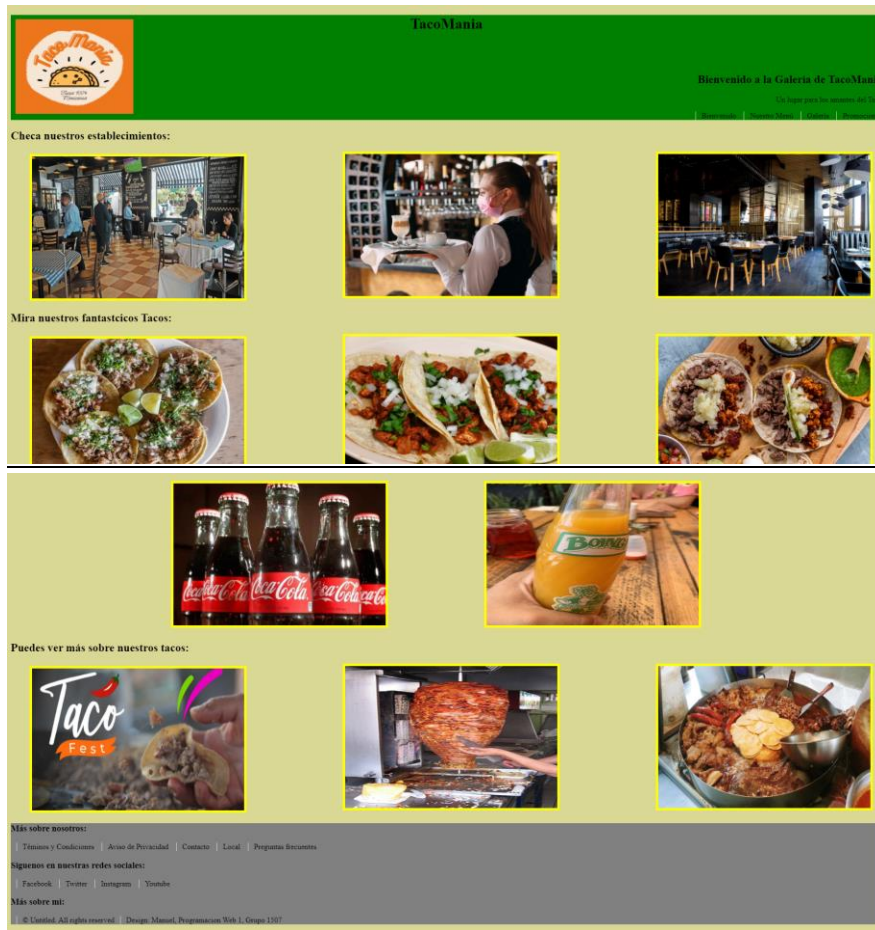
TacoMania

Taco Mania
Since 1974
Tenosique

Bienvenido a la Galeria de TacoMani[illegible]

Un lugar para los amantes del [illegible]

Bienvenido | Nuestro Menú | Galeria | Promocio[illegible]

Checa nuestros establecimientos:

Mira nuestros fantastcicos Tacos:

Coca-Cola Coca-Cola Coca-Cola Coca-Cola Coca-Cola

BONAFINA

Puedes ver más sobre nuestros tacos:

Taco Fest

Más sobre nosotros:

Términos y Condiciones | Aviso de Privacidad | Contacto | Local | Preguntas frecuentes

Siguenos en nuestras redes sociales:

Facebook | Twitter | Instagram | Youtube

Más sobre mi:

© Untitled. All rights reserved. | Design: Manuel, Programacion Web 1, Grupo 1107